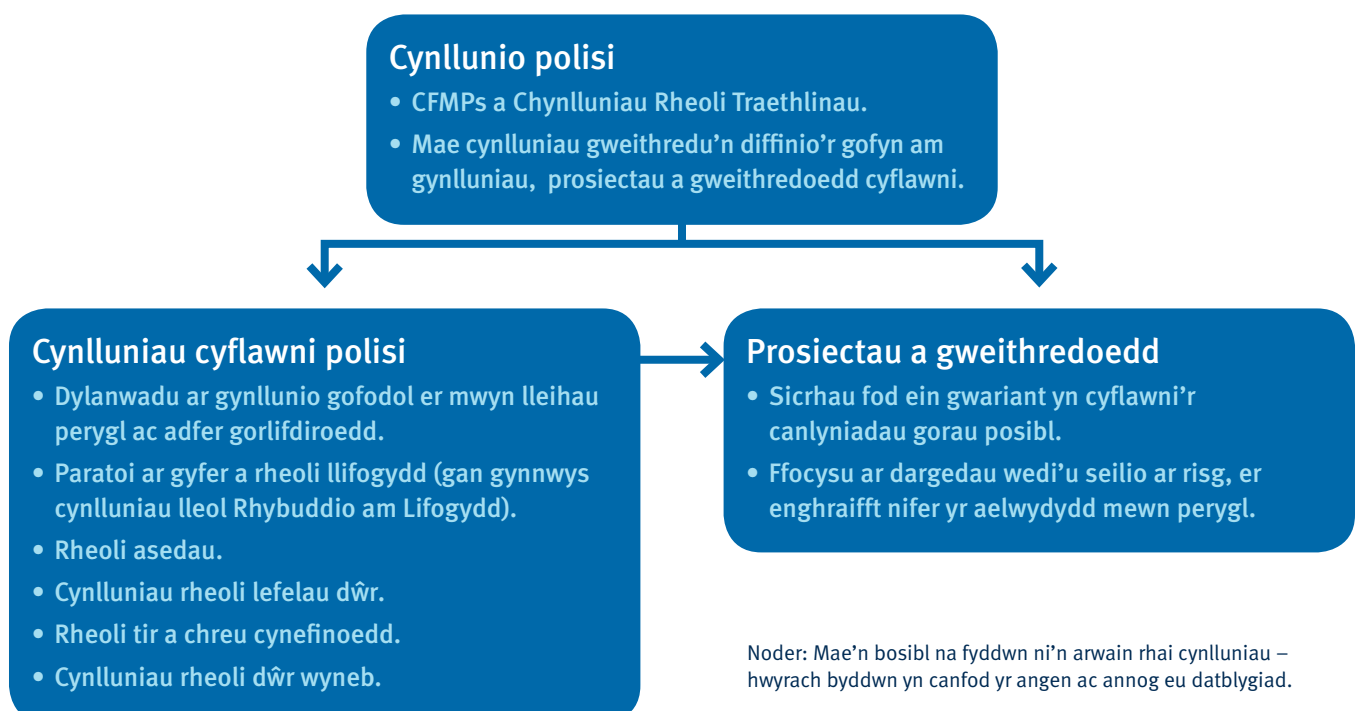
Cynllunio polisi

• CFMPs a Chynlluniau Rheoli Traethlinau.
• Mae cynlluniau gweithredu'n diffinio'r gofyn am gynlluniau, prosiectau a gweithredoedd cyflawni.

Cynlluniau cyflawni polisi

• Dylanwadu ar gynllunio gofodol er mwyn lleihau perygl ac adfer gorlifdiroedd.
• Paratoi ar gyfer a rheoli llifogydd (gan gynnwys cynlluniau lleol Rhybuddio am Lifogydd).
• Rheoli asedau.
• Cynlluniau rheoli lefelau dŵr.
• Rheoli tir a chreu cynefinoedd.
• Cynlluniau rheoli dŵr wyneb.

Prosiectau a gweithredoedd

• Sicrhau fod ein gwariant yn cyflawni'r canlyniadau gorau posibl.
• Ffocysu ar dargedau wedi'u seilio ar risg, er enghraifft nifer yr aelwydydd mewn perygl.

Noder: Mae'n bosibl na fyddwn ni'n arwain rhai cynlluniau – hwyrach byddwn yn canfod yr angen ac annog eu datblygiad.